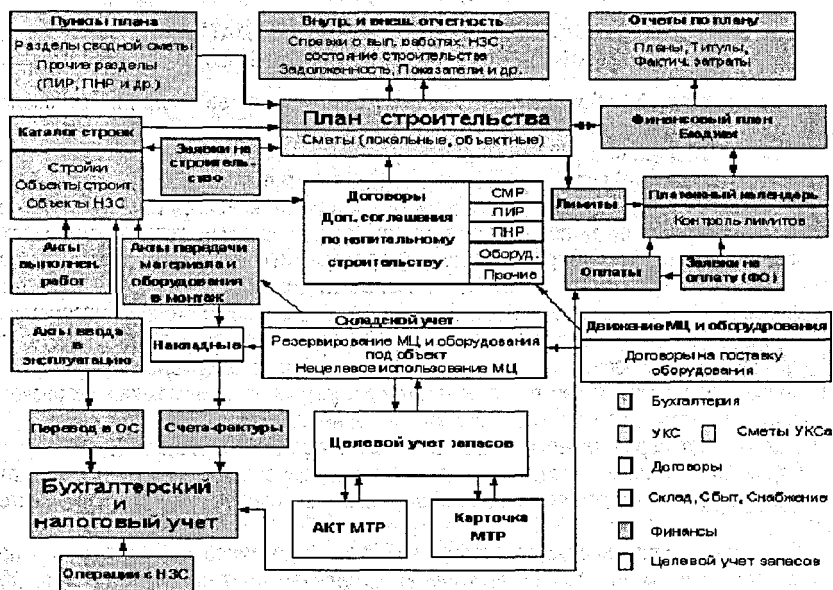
Пункты плана
Разделы сводной сметы
Прочие разделы
(ПИР, ПНР и др.)

Внутр. и внешн. отчетность
Справки о вып. работах, НЗС, состояние строительства
Задолженность, Показатели и др.

Отчеты по плану
Планы, Титулы, Фактич. затраты

План строительства
Сметы (локальные, объектные)

Финансовый план
Бюджет

Каталог строек
Стройки
Объекты строит.
Объекты НЗС

Заявки на строительство

Договоры
Доп. соглашения
по капитальному строительству

СМР
ПИР
ПНР
Оборуд.
Прочие

Лимиты

Платежный календарь
Контроль лимитов

Акты выполнен. работ

Акты передачи материала и оборудования в монтаж

Оплаты

Заявки на оплату (ФО)

Акты ввода в эксплуатацию

Накладные

Складской учет
Резервирование МЦ и оборудования под объект
Нецелевое использование МЦ

Движение МЦ и оборудования
Договоры на поставку оборудования

Перевод в ОС

Счета-фактуры

Целевой учет запасов

Бухгалтерия
УКС
Сметы УКСа
Договоры
Склад, Сбыт, Снабжение
Финансы
Целевой учет запасов

Бухгалтерский и налоговый учет

АКТ МТР

Карточка МТР

Операции с НЗС